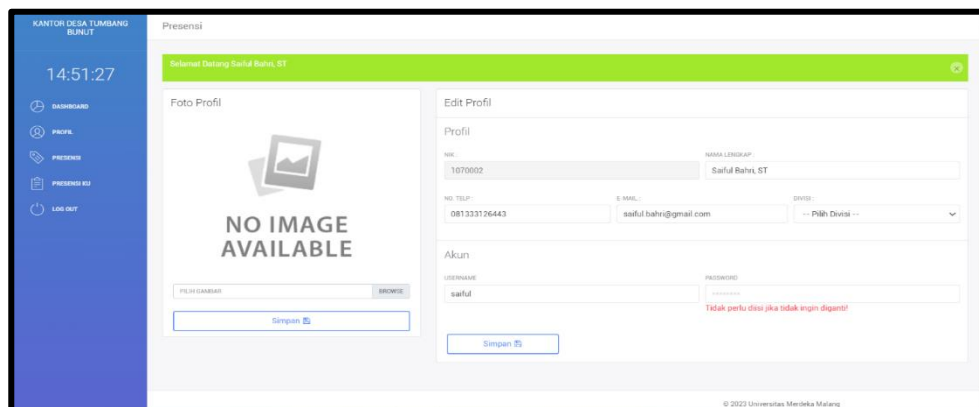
KANTOR DESA TUMBANG BUNUT

14:51:27

DASHBOARD
PROFIL
PRESENSI
PRESENSI KU
LOG OUT

Presensi

Selamat Datang Saiful Bahri, ST

Foto Profil

NO IMAGE AVAILABLE

PILIH GAMBAR
BROWSE

Simpan

Edit Profil

Profil

NIK :
1070002

NAMA LENGKAP :
Saiful Bahri, ST

NO. TELP :
081333126443

E-MAIL :
saiful.bahri@gmail.com

DIVISI :
-- Pilih Divisi --

Akun

USERNAME
saiful

PASSWORD
Tidak perlu diisi jika tidak ingin diganti!

Simpan

© 2023 Universitas Merdeka Malang